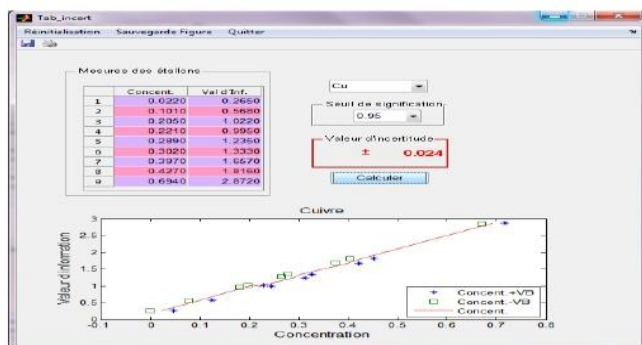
Tab_incert

Réinitialisation Sauvegarde Figure Quitter

Mesures des étalons

| | Concent. | Val d'Inf. |
|---|---|---|
| 1 | 0.0220 | 0.2650 |
| 2 | 0.1010 | 0.5680 |
| 3 | 0.2050 | 1.0220 |
| 4 | 0.2210 | 0.9950 |
| 5 | 0.2890 | 1.2350 |
| 6 | 0.3020 | 1.3330 |
| 7 | 0.3970 | 1.6570 |
| 8 | 0.4270 | 1.8160 |
| 9 | 0.6940 | 2.8720 |

Cu

Seuil de signification

0.95

Valeur d'incertitude

± 0.024

Calculer

Cuivre

Valeur d'information

Concentration

3
2.5
2
1.5
1
0.5
0

-0.1 0 0.1 0.2 0.3 0.4 0.5 0.6 0.7 0.8

Concent.+VB
Concent.-VB
Concent.